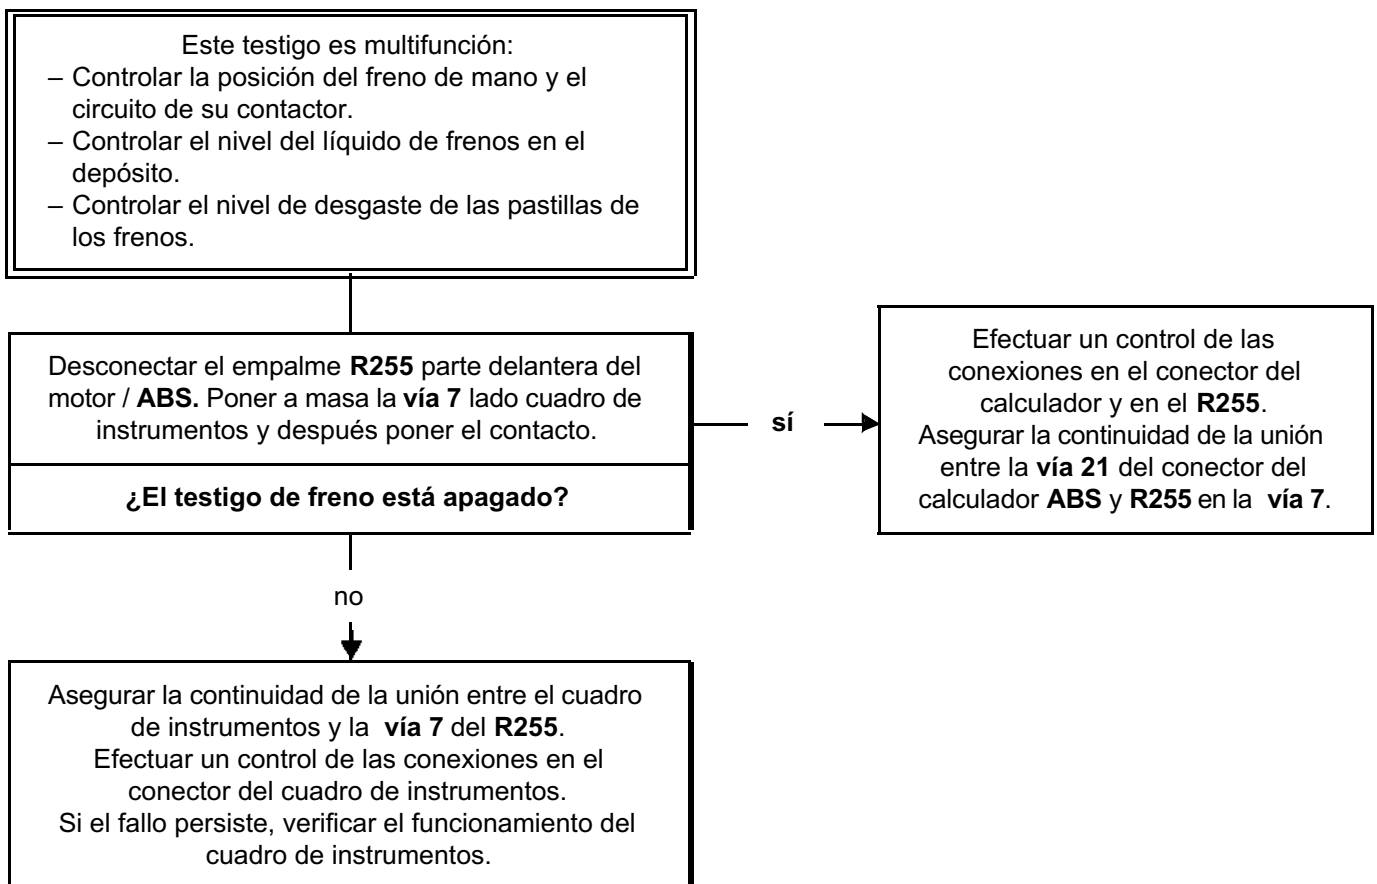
Este testigo es multifunción:
– Controlar la posición del freno de mano y el circuito de su contactor.
– Controlar el nivel del líquido de frenos en el depósito.
– Controlar el nivel de desgaste de las pastillas de los frenos.

Desconectar el empalme R255 parte delantera del motor / ABS. Poner a masa la vía 7 lado cuadro de instrumentos y después poner el contacto.

¿El testigo de freno está apagado?

sí

Efectuar un control de las conexiones en el conector del calculador y en el R255.
Asegurar la continuidad de la unión entre la vía 21 del conector del calculador ABS y R255 en la vía 7.

no

Asegurar la continuidad de la unión entre el cuadro de instrumentos y la vía 7 del R255.
Efectuar un control de las conexiones en el conector del cuadro de instrumentos.
Si el fallo persiste, verificar el funcionamiento del cuadro de instrumentos.